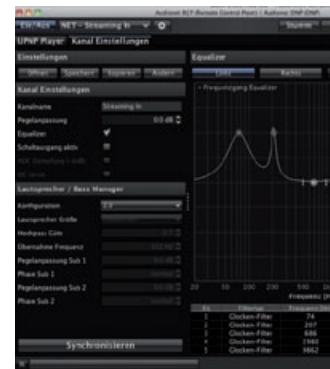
Auronic RCP (Remote Control Panel) | Auronic DNP (DNP...

Ein / Aus NET - Streaming In

Steuern

UPNP Player Kanal Einstellungen

Einstellungen

Öffnen Speichern Kopieren Ändern

Kanal Einstellungen

Kanalname Streaming In

Pegelanpassung 0.0 dB

Equalizer

Schaltausgang aktiv

Lautsprecher / Bass Manager

Konfiguration 2.0

Lautsprecher Größe

Hochpass Güte

Übernahme Frequenz

Pegelanpassung Sub 1

Phase Sub 1

Pegelanpassung Sub 2

Phase Sub 2

Synchronisieren

Equalizer

Links Rechts

Frequenzgang Equalizer

Frequenz [H

| Nr. | Filtertyp | Frequenz |
|---|---|---|
| 1 | Glocken-Filter | 74 |
| 2 | Glocken-Filter | 207 |
| 3 | Glocken-Filter | 686 |
| 4 | Glocken-Filter | 1980 |
| 5 | Glocken-Filter | 3662 |